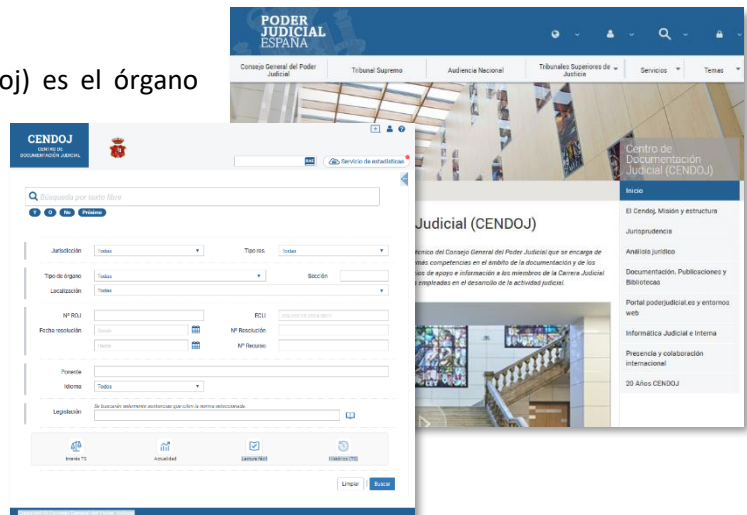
oj) es el órgano

PODER JUDICIAL ESPAÑA

Consejo General del Poder Judicial
Tribunal Supremo
Audiencia Nacional
Tribunales Superiores de Justicia
Servicios
Temas

Centro de Documentación Judicial (CENDOJ)

Inicio
El Cendoj, Misión y estructura
Jurisprudencia
Análisis jurídico
Documentación, Publicaciones y Bibliotecas
Portal poderjudicial.es y entornos web
Informática Judicial e Interna
Presencia y colaboración internacional
20 Años CENDOJ

Judicial (CENDOJ)

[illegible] técnico del Consejo General del Poder Judicial que se encarga de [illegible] más competencias en el ámbito de la documentación y de los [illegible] de apoyo e información a los miembros de la Carrera Judicial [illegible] empleados en el desarrollo de la actividad judicial.

CENDOJ
CENTRO DE DOCUMENTACIÓN JUDICIAL

Servicio de estadísticas

Búsqueda por texto libre
Y O No Próximo

Jurisdicción Todas
Tipo res. Todas
Tipo de órgano Todos
Sección
Localización Todas
Nº ROJ
ECLI
Fecha resolución Desde
Hasta
Nº Resolución
Nº Recurso
Ponente
Idioma Todos
Legislación
Se buscarán solamente sentencias que citen la norma seleccionada.

Inserte TS
Actualidad
Lenguaje fácil
Históricos (TS)

Limpiar Buscar